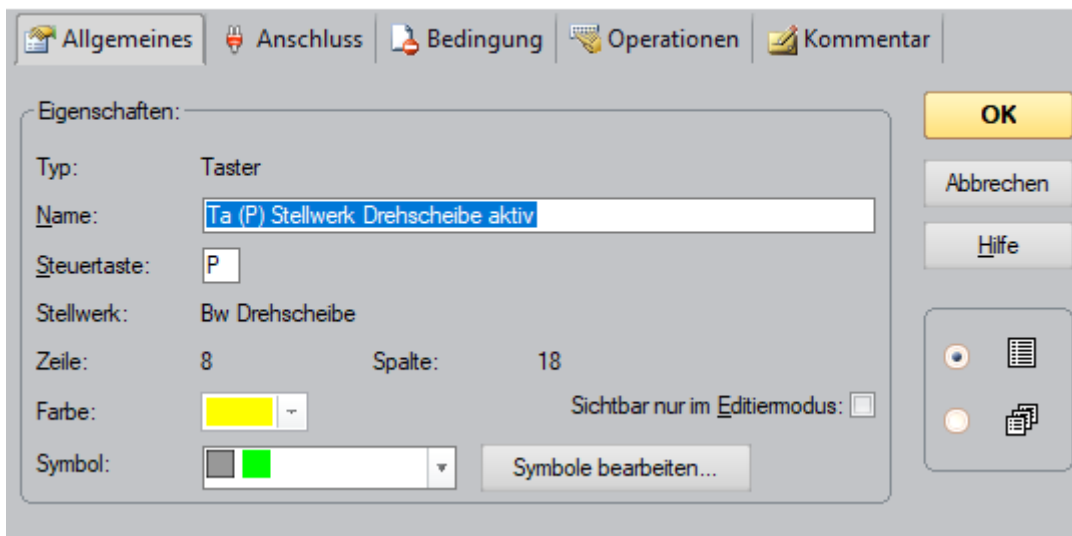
Allgemeines | Anschluss | Bedingung | Operationen | Kommentar

Eigenschaften:

Typ: Taster

Name: Ta (P) Stellwerk Drehscheibe aktiv

Steuertaste: P

Stellwerk: Bw Drehscheibe

Zeile: 8 Spalte: 18

Farbe:

Sichtbar nur im Editiermodus:

Symbol:

Symbole bearbeiten...

OK

Abbrechen

Hilfe